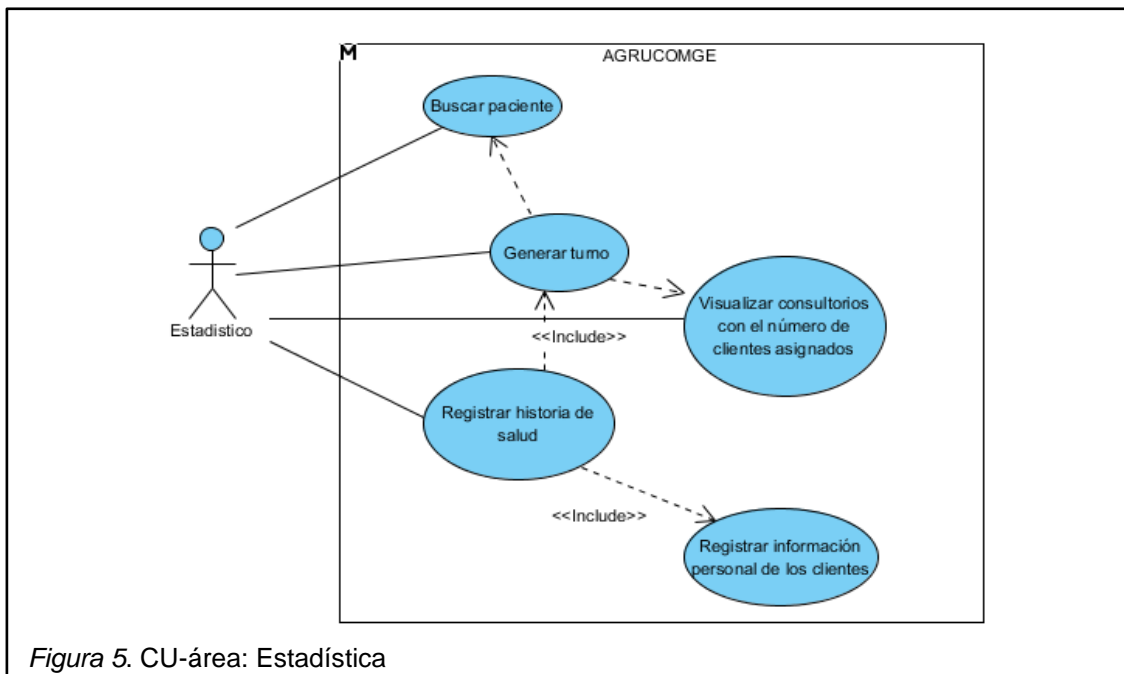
AGRUCOMGE

Buscar paciente

Generar turno

Visualizar consultorios con el número de clientes asignados

<<Include>>

Estadistico

Registrar historia de salud

<<Include>>

Registrar información personal de los clientes

*Figura 5.* CU-área: Estadística